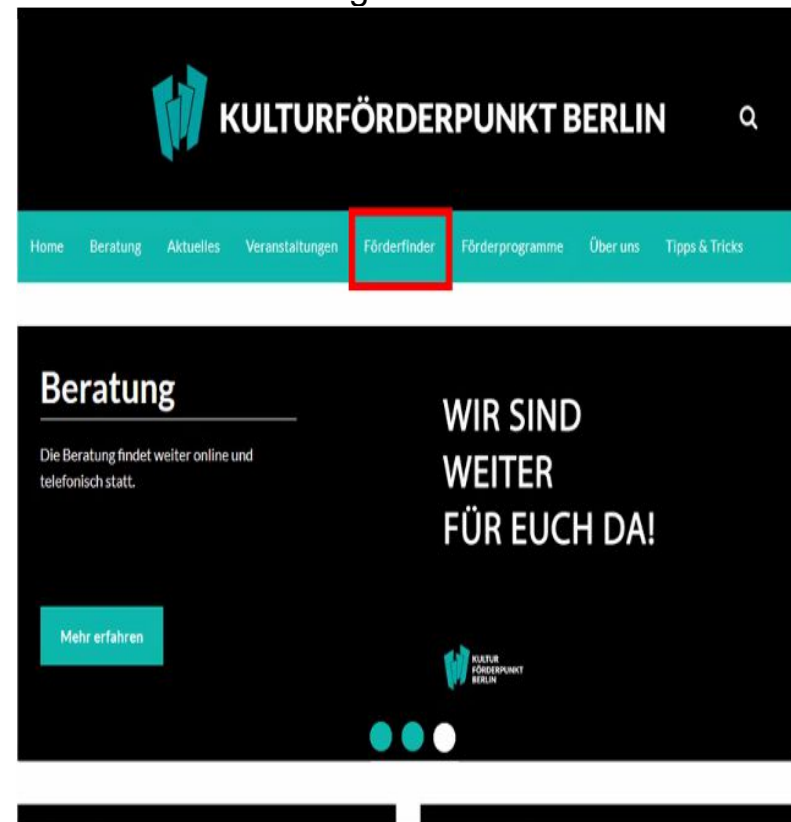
KULTURFÖRDERPUNKT BERLIN

Home Beratung Aktuelles Veranstaltungen Förderfinder Förderprogramme Über uns Tipps & Tricks

Beratung

Die Beratung findet weiter online und telefonisch statt.

Mehr erfahren

WIR SIND WEITER FÜR EUCH DA!

KULTUR FÖRDERPUNKT BERLIN